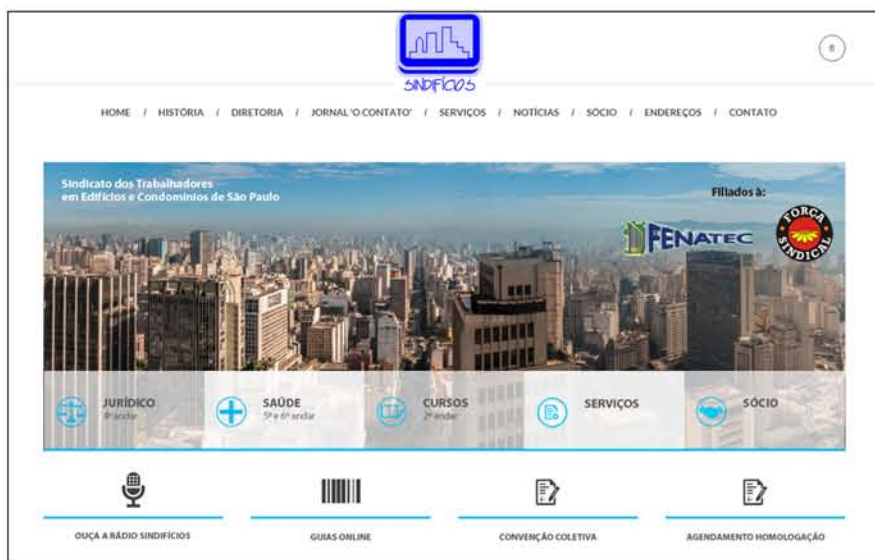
SINDIFÍCIOS

HOME / HISTÓRIA / DIRETORIA / JORNAL 'O CONTATO' / SERVIÇOS / NOTÍCIAS / SÓCIO / ENDEREÇOS / CONTATO

Sindicato dos Trabalhadores em Edifícios e Condomínios de São Paulo

Filiados à:

FENATEC

FORÇA SINDICAL

JURÍDICO
8º andar

SAÚDE
5º e 6º andar

CURSOS
2º andar

SERVIÇOS

SÓCIO

OUÇA A RÁDIO SINDIFÍCIOS

GUIAS ONLINE

CONVENÇÃO COLETIVA

AGENDAMENTO HOMOLOGAÇÃO